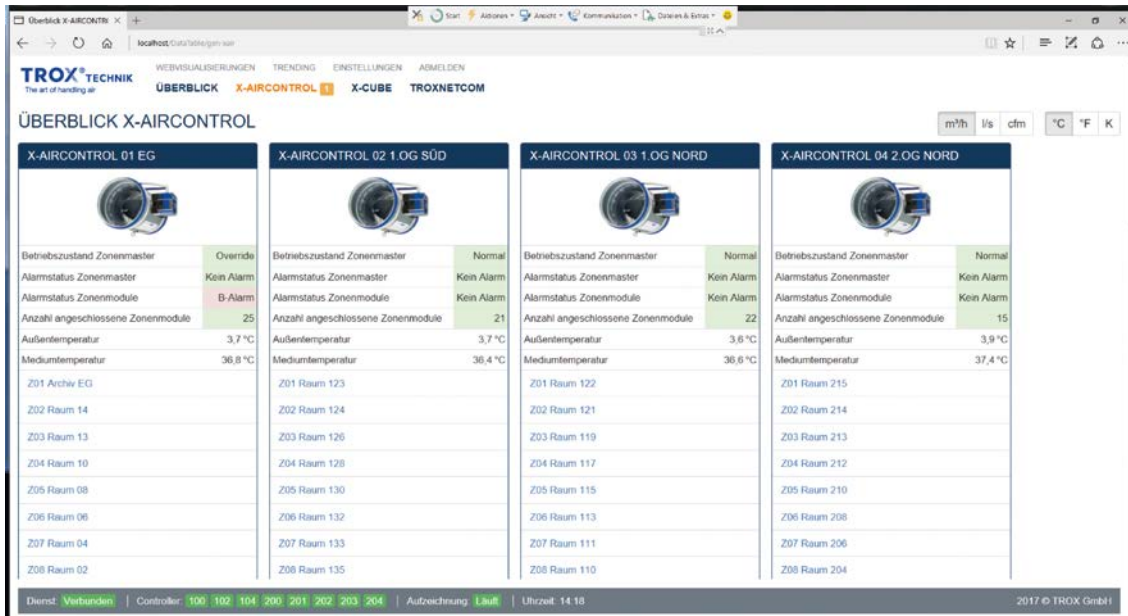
Überblick X-AIRCONTR ×   +

Start   Aktionen   Ansicht   Kommunikation   Dateien & Extras

localhost/DataTable/gen-xair

TROX® TECHNIK
The art of handling air

WEBVISUALISIERUNGEN   TRENDING   EINSTELLUNGEN   ABMELDEN

ÜBERBLICK   X-AIRCONTROL 1   X-CUBE   TROXNETCOM

ÜBERBLICK X-AIRCONTROL

m³/h   l/s   cfm   °C   °F   K

X-AIRCONTROL 01 EG

| | |
|---|---|
| Betriebszustand Zonenmaster | Override |
| Alarmstatus Zonenmaster | Kein Alarm |
| Alarmstatus Zonenmodule | B-Alarm |
| Anzahl angeschlossene Zonenmodule | 25 |
| Außentemperatur | 3,7 °C |
| Mediumtemperatur | 36,8 °C |

Z01 Archiv EG
Z02 Raum 14
Z03 Raum 13
Z04 Raum 10
Z05 Raum 08
Z06 Raum 06
Z07 Raum 04
Z08 Raum 02

X-AIRCONTROL 02 1.OG SÜD

| | |
|---|---|
| Betriebszustand Zonenmaster | Normal |
| Alarmstatus Zonenmaster | Kein Alarm |
| Alarmstatus Zonenmodule | Kein Alarm |
| Anzahl angeschlossene Zonenmodule | 21 |
| Außentemperatur | 3,7 °C |
| Mediumtemperatur | 36,4 °C |

Z01 Raum 123
Z02 Raum 124
Z03 Raum 126
Z04 Raum 128
Z05 Raum 130
Z06 Raum 132
Z07 Raum 133
Z08 Raum 135

X-AIRCONTROL 03 1.OG NORD

| | |
|---|---|
| Betriebszustand Zonenmaster | Normal |
| Alarmstatus Zonenmaster | Kein Alarm |
| Alarmstatus Zonenmodule | Kein Alarm |
| Anzahl angeschlossene Zonenmodule | 22 |
| Außentemperatur | 3,6 °C |
| Mediumtemperatur | 36,6 °C |

Z01 Raum 122
Z02 Raum 121
Z03 Raum 119
Z04 Raum 117
Z05 Raum 115
Z06 Raum 113
Z07 Raum 111
Z08 Raum 110

X-AIRCONTROL 04 2.OG NORD

| | |
|---|---|
| Betriebszustand Zonenmaster | Normal |
| Alarmstatus Zonenmaster | Kein Alarm |
| Alarmstatus Zonenmodule | Kein Alarm |
| Anzahl angeschlossene Zonenmodule | 15 |
| Außentemperatur | 3,9 °C |
| Mediumtemperatur | 37,4 °C |

Z01 Raum 215
Z02 Raum 214
Z03 Raum 213
Z04 Raum 212
Z05 Raum 210
Z06 Raum 208
Z07 Raum 206
Z08 Raum 204

Dienst: Verbunden | Controller: 100 102 104 200 201 202 203 204 | Aufzeichnung: Läuft | Uhrzeit: 14:18   2017 © TROX GmbH